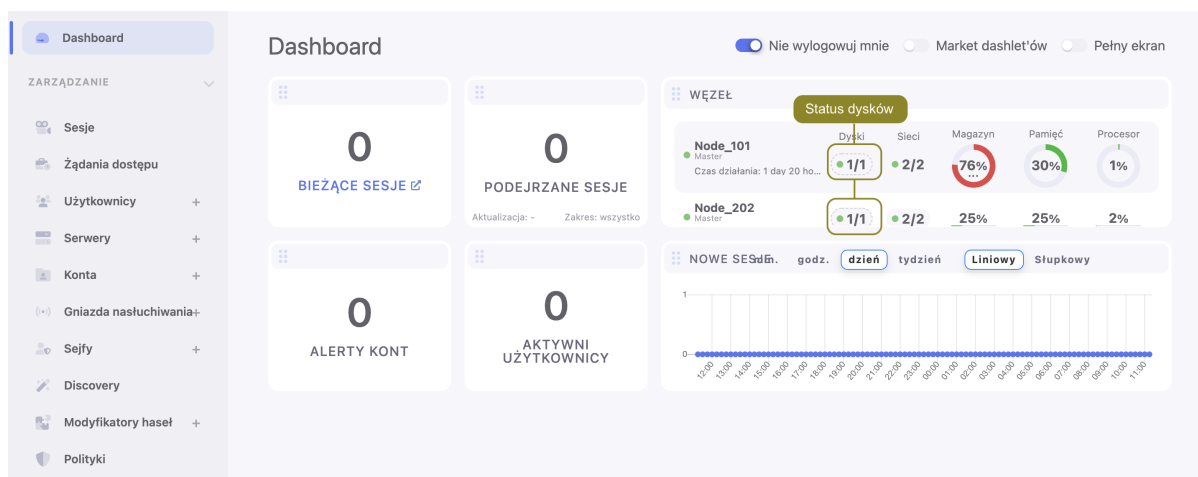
Dashboard

ZARZĄDZANIE

Sesje

Żądania dostępu

Użytkownicy +

Serwery +

Konta +

Gniazda nasłuchiwania +

Sejfy +

Discovery

Modyfikatory haseł +

Polityki

Dashboard

Nie wylogowuj mnie Market dashlet'ów Pełny ekran

0
BIEŻĄCE SESJE

0
PODEJRZANE SESJE
Aktualizacja: - Zakres: wszystko

WĘZEŁ

Status dysków

| | Dyski | Sieci | Magazyn | Pamięć | Procesor |
|---|---|---|---|---|---|
| Node_101 Master Czas działania: 1 day 20 ho... | 1/1 | 2/2 | 76% | 30% | 1% |
| Node_202 Master | 1/1 | 2/2 | 25% | 25% | 2% |

0
ALERTY KONT

0
AKTYWNI UŻYTKOWNICY

NOWE SESJE min. godz. dzień tydzień Liniowy Słupkowy

1
0

12:00 13:00 14:00 15:00 16:00 17:00 18:00 19:00 20:00 21:00 22:00 23:00 00:00 01:00 02:00 03:00 04:00 05:00 06:00 07:00 08:00 09:00 10:00 11:00